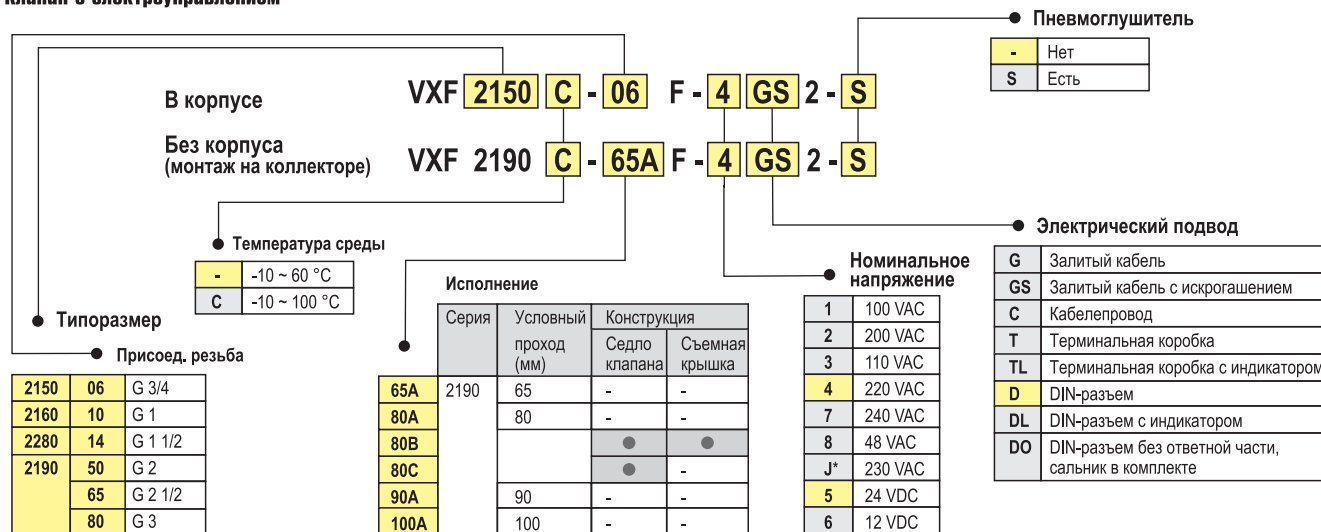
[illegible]

Пневмоглушитель

| - | Нет |
|---|---|
| S | Есть |

В корпусе VXF 2150 C - 06 F - 4 GS 2 - S

Без корпуса (монтаж на коллекторе) VXF 2190 C - 65A F - 4 GS 2 - S

Электрический подвод

| G | Залитый кабель |
|---|---|
| GS | Залитый кабель с искрогашением |
| C | Кабелепровод |
| T | Терминальная коробка |
| TL | Терминальная коробка с индикатором |
| D | DIN-разъем |
| DL | DIN-разъем с индикатором |
| DO | DIN-разъем без ответной части, сальник в комплекте |

Температура среды

| - | -10 ~ 60 °C |
|---|---|
| C | -10 ~ 100 °C |

Типоразмер

Присоед. резьба

| 2150 | 06 | G 3/4 |
|---|---|---|
| 2160 | 10 | G 1 |
| 2280 | 14 | G 1 1/2 |
| 2190 | 50 | G 2 |
| | 65 | G 2 1/2 |
| | 80 | G 3 |

Исполнение

| | Серия | Условный проход (мм) | Конструкция Седло клапана | Конструкция Съемная крышка |
|---|---|---|---|---|
| 65A | 2190 | 65 | - | - |
| 80A | | 80 | - | - |
| 80B | | | ● | ● |
| 80C | | | ● | - |
| 90A | | 90 | - | - |
| 100A | | 100 | - | - |

Номинальное напряжение

| 1 | 100 VAC |
|---|---|
| 2 | 200 VAC |
| 3 | 110 VAC |
| 4 | 220 VAC |
| 7 | 240 VAC |
| 8 | 48 VAC |
| J* | 230 VAC |
| 5 | 24 VDC |
| 6 | 12 VDC |